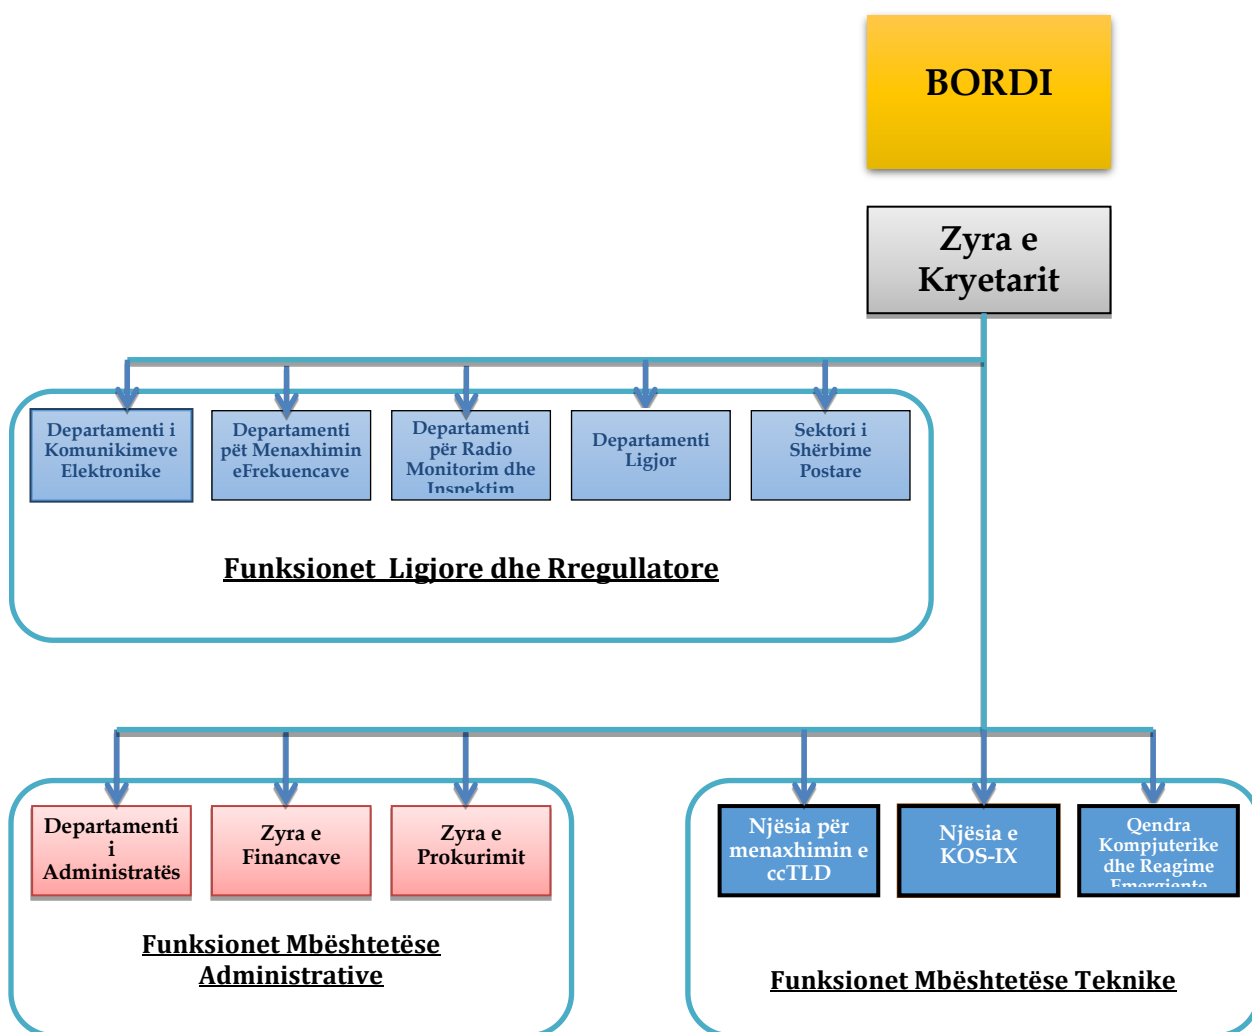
BORDI

Zyra e Kryetarit

Departamenti i Komunikimeve Elektronike

Departamenti pët Menaxhimin eFrekuencave

Departamenti për Radio Monitorim dhe Inspektim

Departamenti Ligjor

Sektori i Shërbime Postare

Funksionet Ligjore dhe Rregullatore

Departamenti i Administratës

Zyra e Financave

Zyra e Prokurimit

Funksionet Mbështetëse Administrative

Njësia për menaxhimin e ccTLD

Njësia e KOS-IX

Qendra Kompjuterike dhe Reagime Emergjente

Funksionet Mbështetëse Teknike